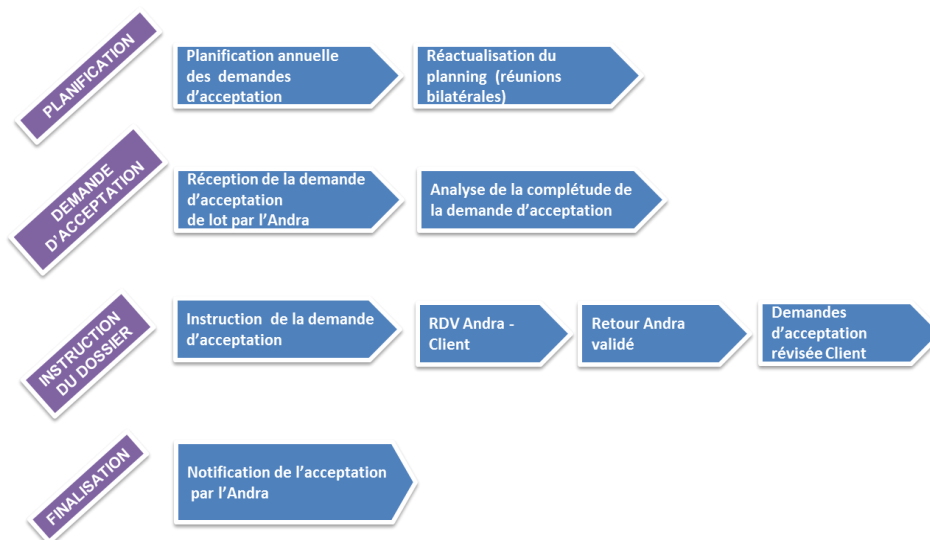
PLANIFICATION

Planification annuelle des demandes d'acceptation

Réactualisation du planning (réunions bilatérales)

DEMANDE D'ACCEPTATION

Réception de la demande d'acceptation de lot par l'Andra

Analyse de la complétude de la demande d'acceptation

INSTRUCTION DU DOSSIER

Instruction de la demande d'acceptation

RDV Andra - Client

Retour Andra validé

Demandes d'acceptation révisée Client

FINALISATION

Notification de l'acceptation par l'Andra